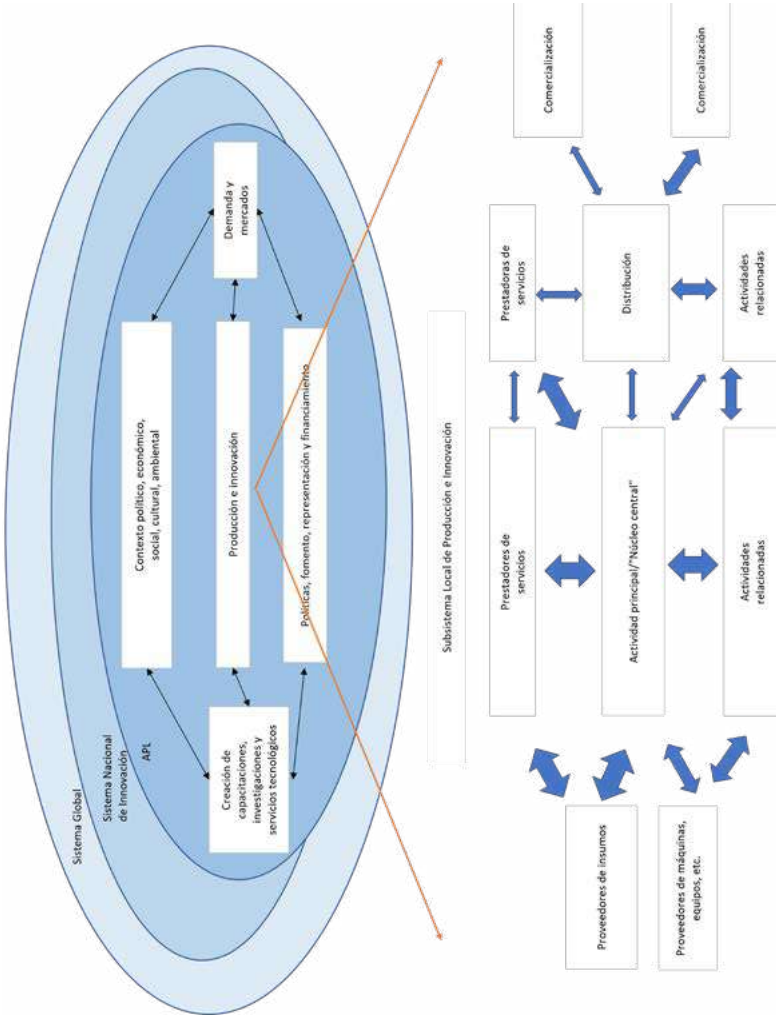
Sistema Global

Sistema Nacional de Innovación

APL

Creación de capacitaciones, investigaciones y servicios tecnológicos

Contexto político, económico, social, cultural, ambiental

Producción e innovación

Políticas, fomento, representación y financiamiento

Demanda y mercados

Subsistema Local de Producción e Innovación

Proveedores de insumos

Proveedores de máquinas, equipos, etc.

Prestadores de servicios

Actividad principal/"Núcleo central"

Actividades relacionadas

Prestadoras de servicios

Distribución

Actividades relacionadas

Comercialización

Comercialización